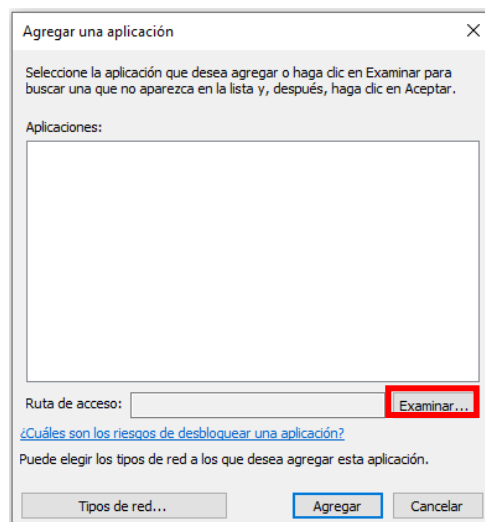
Agregar una aplicación

×

Seleccione la aplicación que desea agregar o haga clic en Examinar para buscar una que no aparezca en la lista y, después, haga clic en Aceptar.

Aplicaciones:

Ruta de acceso:

Examinar...

¿Cuáles son los riesgos de desbloquear una aplicación?

Puede elegir los tipos de red a los que desea agregar esta aplicación.

Tipos de red...

Agregar

Cancelar